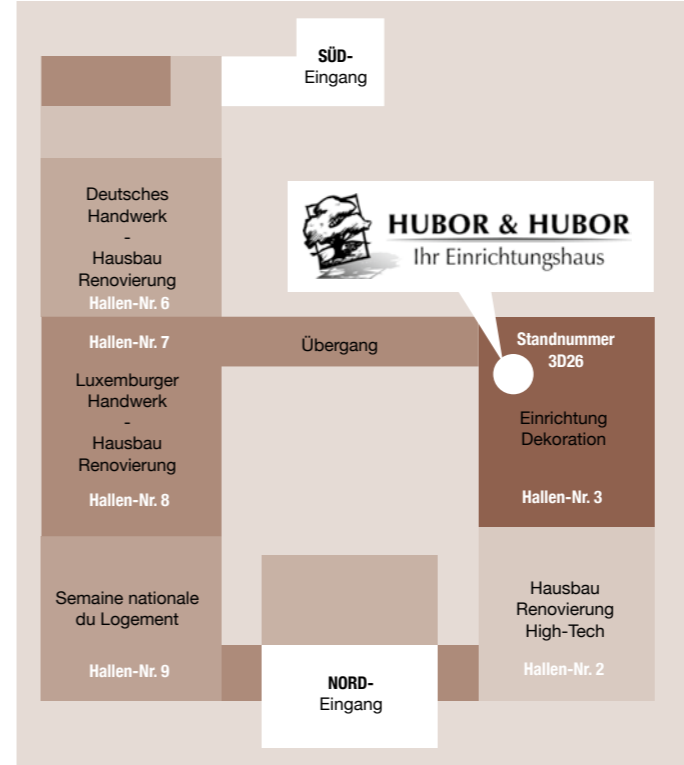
SÜD-
Eingang

HUBOR & HUBOR
Ihr Einrichtungshaus

Deutsches
Handwerk
-
Hausbau
Renovierung
Hallen-Nr. 6

Hallen-Nr. 7

Übergang

Standnummer
3D26

Luxemburger
Handwerk
-
Hausbau
Renovierung

Hallen-Nr. 8

Einrichtung
Dekoration

Hallen-Nr. 3

Semaine nationale
du Logement

Hallen-Nr. 9

Hausbau
Renovierung
High-Tech

Hallen-Nr. 2

NORD-
Eingang